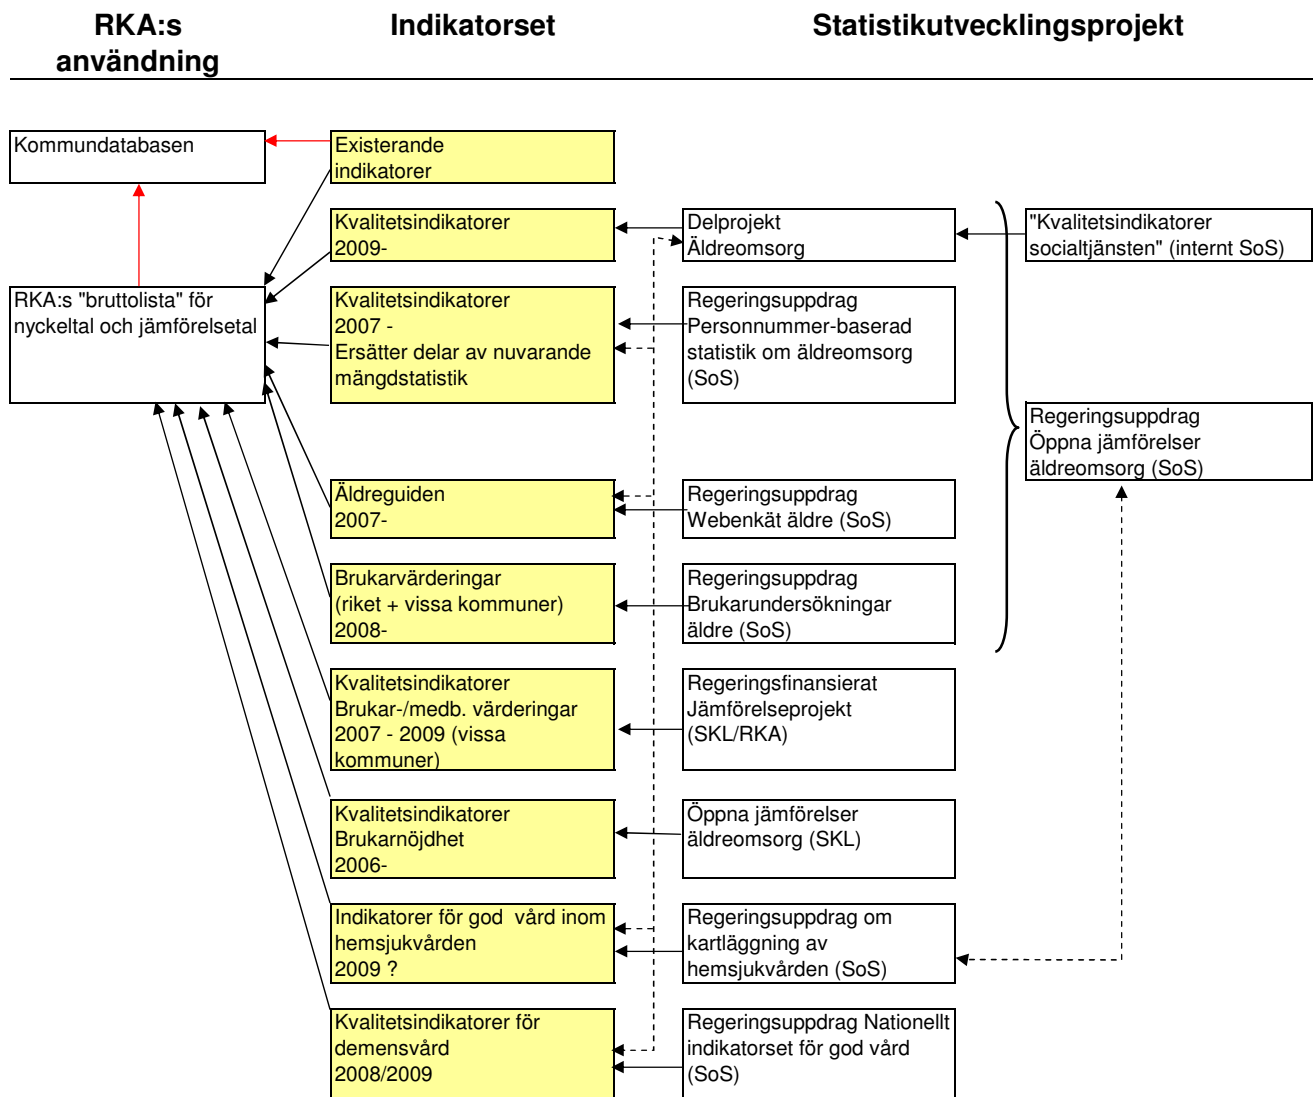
RKA:s användning

Indikatorset

Statistikutvecklingsprojekt

Kommundatabasen

Existerande indikatorer

Kvalitetsindikatorer 2009-

Delprojekt Äldreomsorg

"Kvalitetsindikatorer socialtjänsten" (internt SoS)

RKA:s "bruttolista" för nyckeltal och jämförelsetal

Kvalitetsindikatorer 2007 - Ersätter delar av nuvarande mängdstatistik

Regeringsuppdrag Personnummer-baserad statistik om äldreomsorg (SoS)

Regeringsuppdrag Öppna jämförelser äldreomsorg (SoS)

Äldreguiden 2007-

Regeringsuppdrag Webenkät äldre (SoS)

Brukarvärderingar (riket + vissa kommuner) 2008-

Regeringsuppdrag Brukarundersökningar äldre (SoS)

Kvalitetsindikatorer Brukar-/medb. värderingar 2007 - 2009 (vissa kommuner)

Regeringsfinansierat Jämförelseprojekt (SKL/RKA)

Kvalitetsindikatorer Brukarnöjdhet 2006-

Öppna jämförelser äldreomsorg (SKL)

Indikatorer för god vård inom hemsjukvården 2009 ?

Regeringsuppdrag om kartläggning av hemsjukvården (SoS)

Kvalitetsindikatorer för demensvård 2008/2009

Regeringsuppdrag Nationellt indikatorset för god vård (SoS)